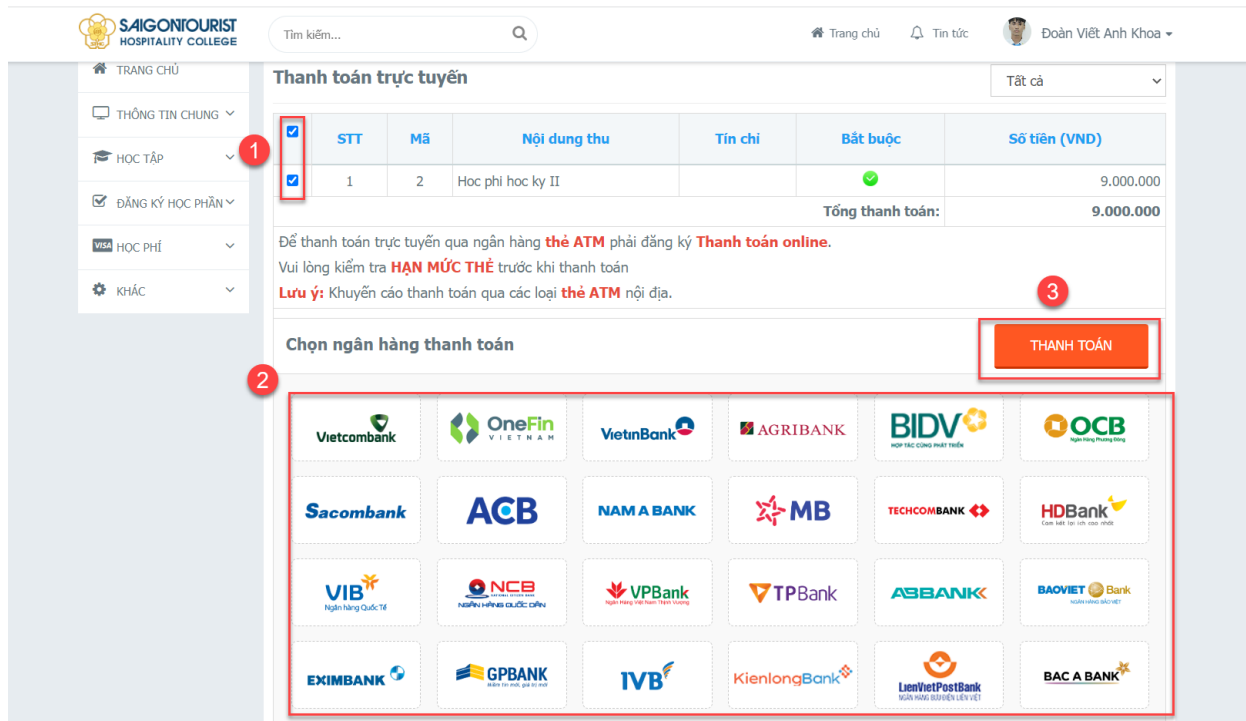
SAIGONTOURIST HOSPITALITY COLLEGE

Tìm kiếm...

Trang chủ Tin tức Đoàn Viết Anh Khoa

TRANG CHỦ
THÔNG TIN CHUNG
HỌC TẬP
ĐĂNG KÝ HỌC PHẦN
HỌC PHÍ
KHÁC

Thanh toán trực tuyến

Tất cả

1

| | STT | Mã | Nội dung thu | Tín chỉ | Bắt buộc | Số tiền (VND) |
|---|---|---|---|---|---|---|
| ☑ | 1 | 2 | Hoc phi hoc ky II | | ✓ | 9.000.000 |
| | | | | | Tổng thanh toán: | 9.000.000 |

Để thanh toán trực tuyến qua ngân hàng thẻ ATM phải đăng ký Thanh toán online.
Vui lòng kiểm tra HẠN MỨC THẺ trước khi thanh toán
Lưu ý: Khuyến cáo thanh toán qua các loại thẻ ATM nội địa.

3

Chọn ngân hàng thanh toán

THANH TOÁN

2

Vietcombank
OneFin VIETNAM
VietinBank
AGRIBANK
BIDV HỢP TÁC CÙNG PHÁT TRIỂN
OCB Ngân hàng Phương Đông
Sacombank
ACB
NAM A BANK
MB
TECHCOMBANK
HDBank Cam kết lợi ích cao nhất
VIB Ngân hàng Quốc Tế
NCB NGÂN HÀNG QUỐC DÂN
VPBank Ngân Hàng Việt Nam Thịnh Vượng
TPBank
ABBANK
BAOVIET Bank NGÂN HÀNG BẢO VIỆT
EXIMBANK
GPBANK
IVB
KienlongBank
LienVietPostBank NGÂN HÀNG BƯU ĐIỆN LIÊN VIỆT
BAC A BANK